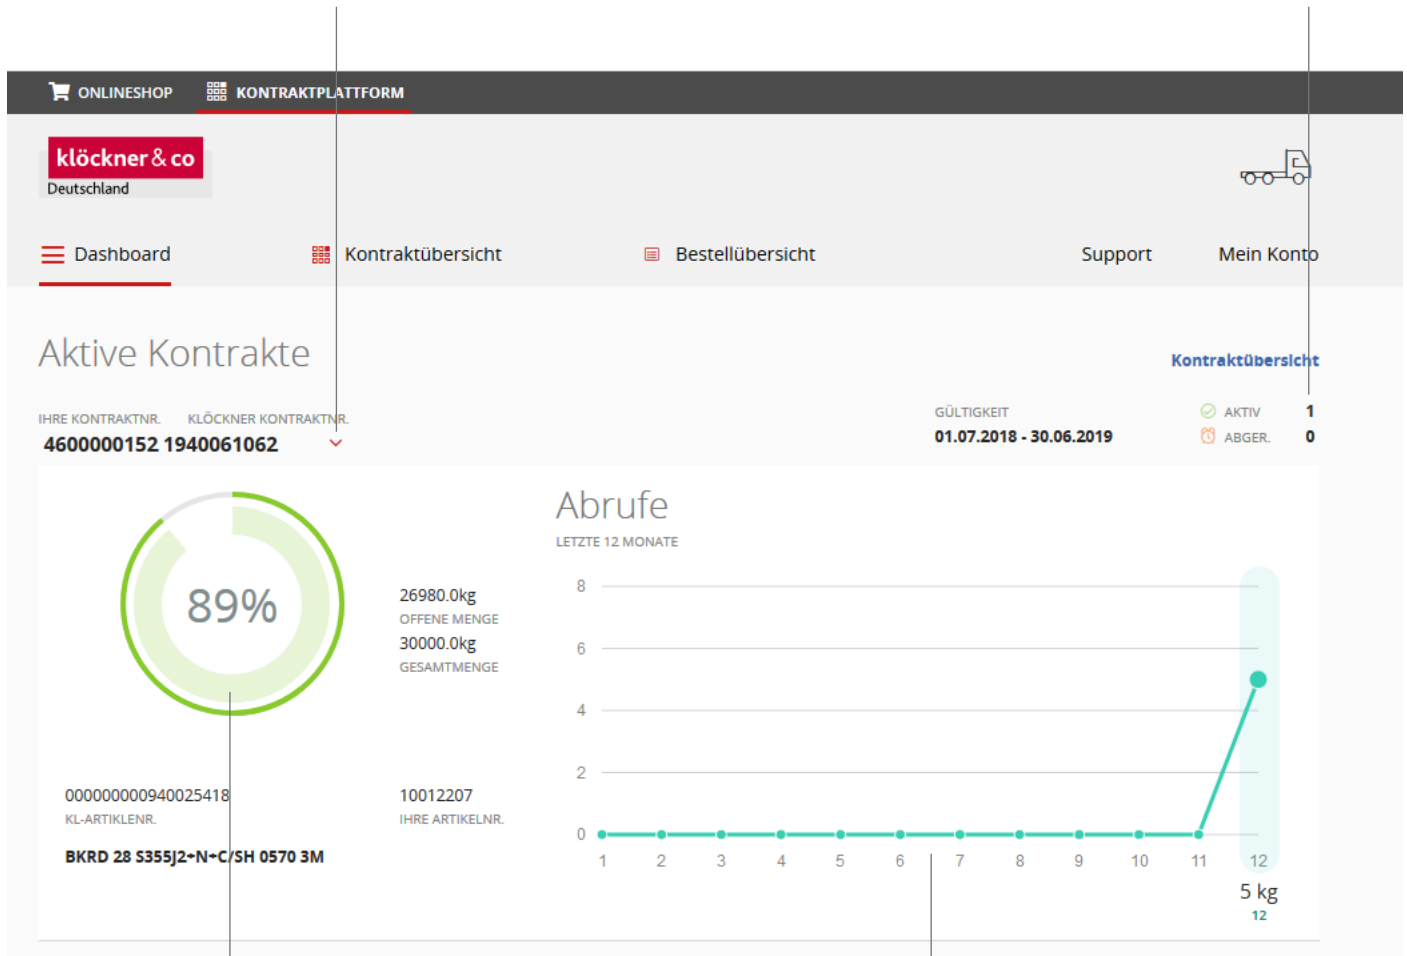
ONLINESHOP KONTRAKTPLATTFORM

klöckner & co
Deutschland

Dashboard Kontraktübersicht Bestellübersicht Support Mein Konto

Aktive Kontrakte

Kontraktübersicht

IHRE KONTRAKTNR. KLÖCKNER KONTRAKTNR.
4600000152 1940061062

GÜLTIGKEIT
01.07.2018 - 30.06.2019

AKTIV 1
ABGER. 0

89%

26980.0kg
OFFENE MENGE
30000.0kg
GESAMTMENGE

Abrufe
LETZTE 12 MONATE

8
6
4
2
0
1 2 3 4 5 6 7 8 9 10 11 12

5 kg
12

000000000940025418
KL-ARTIKELNR.

10012207
IHRE ARTIKELNR.

BKRD 28 S355J2+N+C/SH 0570 3M